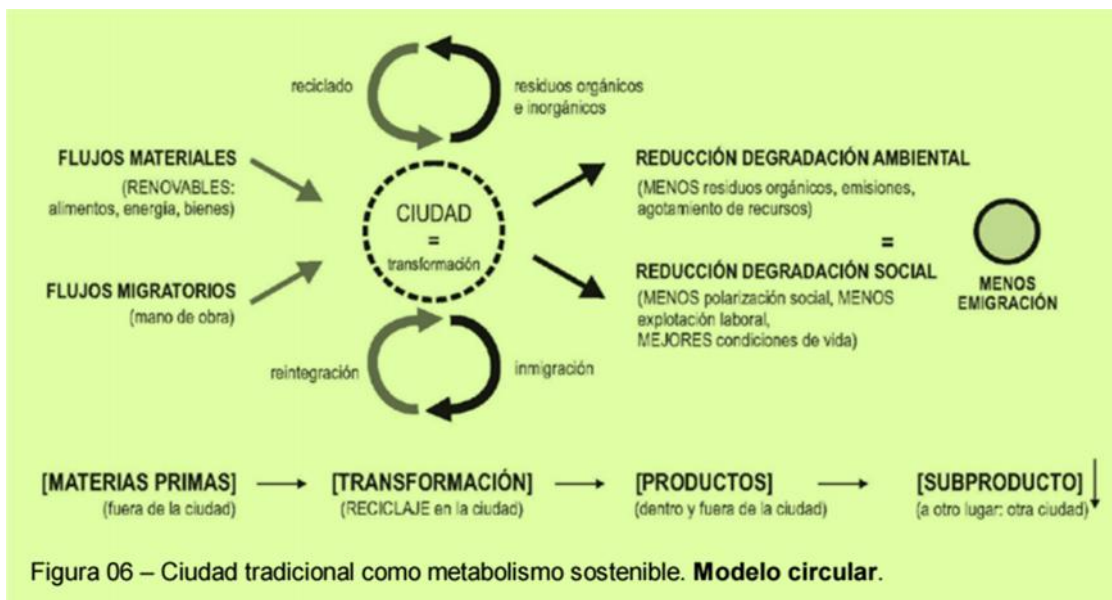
reciclado

residuos orgánicos e inorgánicos

FLUJOS MATERIALES
(RENOVABLES: alimentos, energía, bienes)

FLUJOS MIGRATORIOS
(mano de obra)

CIUDAD
=
transformación

REDUCCIÓN DEGRADACIÓN AMBIENTAL
(MENOS residuos orgánicos, emisiones, agotamiento de recursos)

=

REDUCCIÓN DEGRADACIÓN SOCIAL
(MENOS polarización social, MENOS explotación laboral, MEJORES condiciones de vida)

MENOS EMIGRACIÓN

reintegración

inmigración

[MATERIAS PRIMAS] (fuera de la ciudad) → [TRANSFORMACIÓN] (RECICLAJE en la ciudad) → [PRODUCTOS] (dentro y fuera de la ciudad) → [SUBPRODUCTO] (a otro lugar: otra ciudad)

Figura 06 – Ciudad tradicional como metabolismo sostenible. **Modelo circular**.